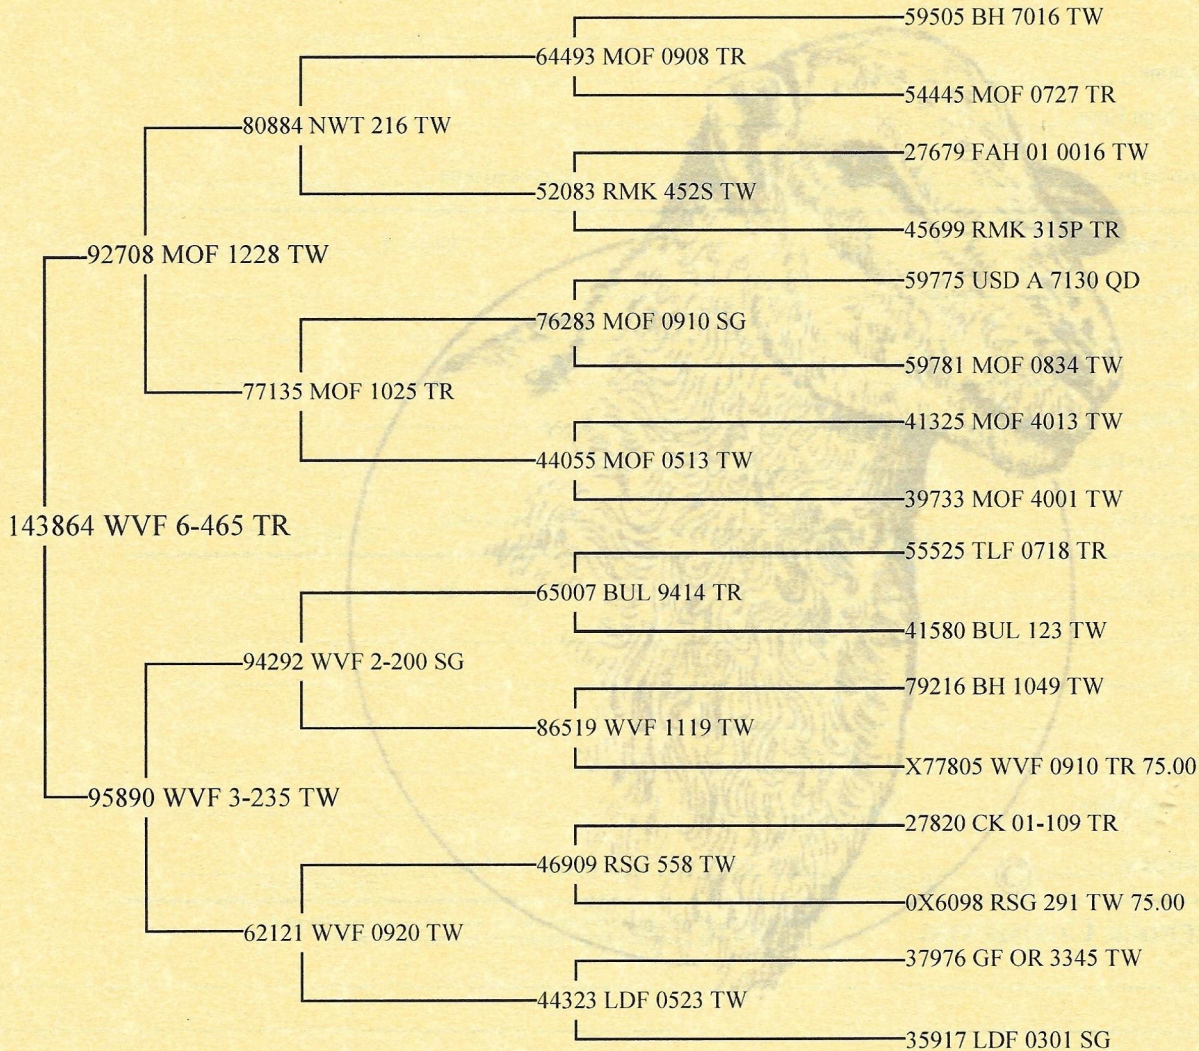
143864 WVF 6-465 TR

92708 MOF 1228 TW

80884 NWT 216 TW

64493 MOF 0908 TR

59505 BH 7016 TW

54445 MOF 0727 TR

52083 RMK 452S TW

27679 FAH 01 0016 TW

45699 RMK 315P TR

77135 MOF 1025 TR

76283 MOF 0910 SG

59775 USD A 7130 QD

59781 MOF 0834 TW

44055 MOF 0513 TW

41325 MOF 4013 TW

39733 MOF 4001 TW

95890 WVF 3-235 TW

94292 WVF 2-200 SG

65007 BUL 9414 TR

55525 TLF 0718 TR

41580 BUL 123 TW

86519 WVF 1119 TW

79216 BH 1049 TW

X77805 WVF 0910 TR 75.00

62121 WVF 0920 TW

46909 RSG 558 TW

27820 CK 01-109 TR

0X6098 RSG 291 TW 75.00

44323 LDF 0523 TW

37976 GF OR 3345 TW

35917 LDF 0301 SG